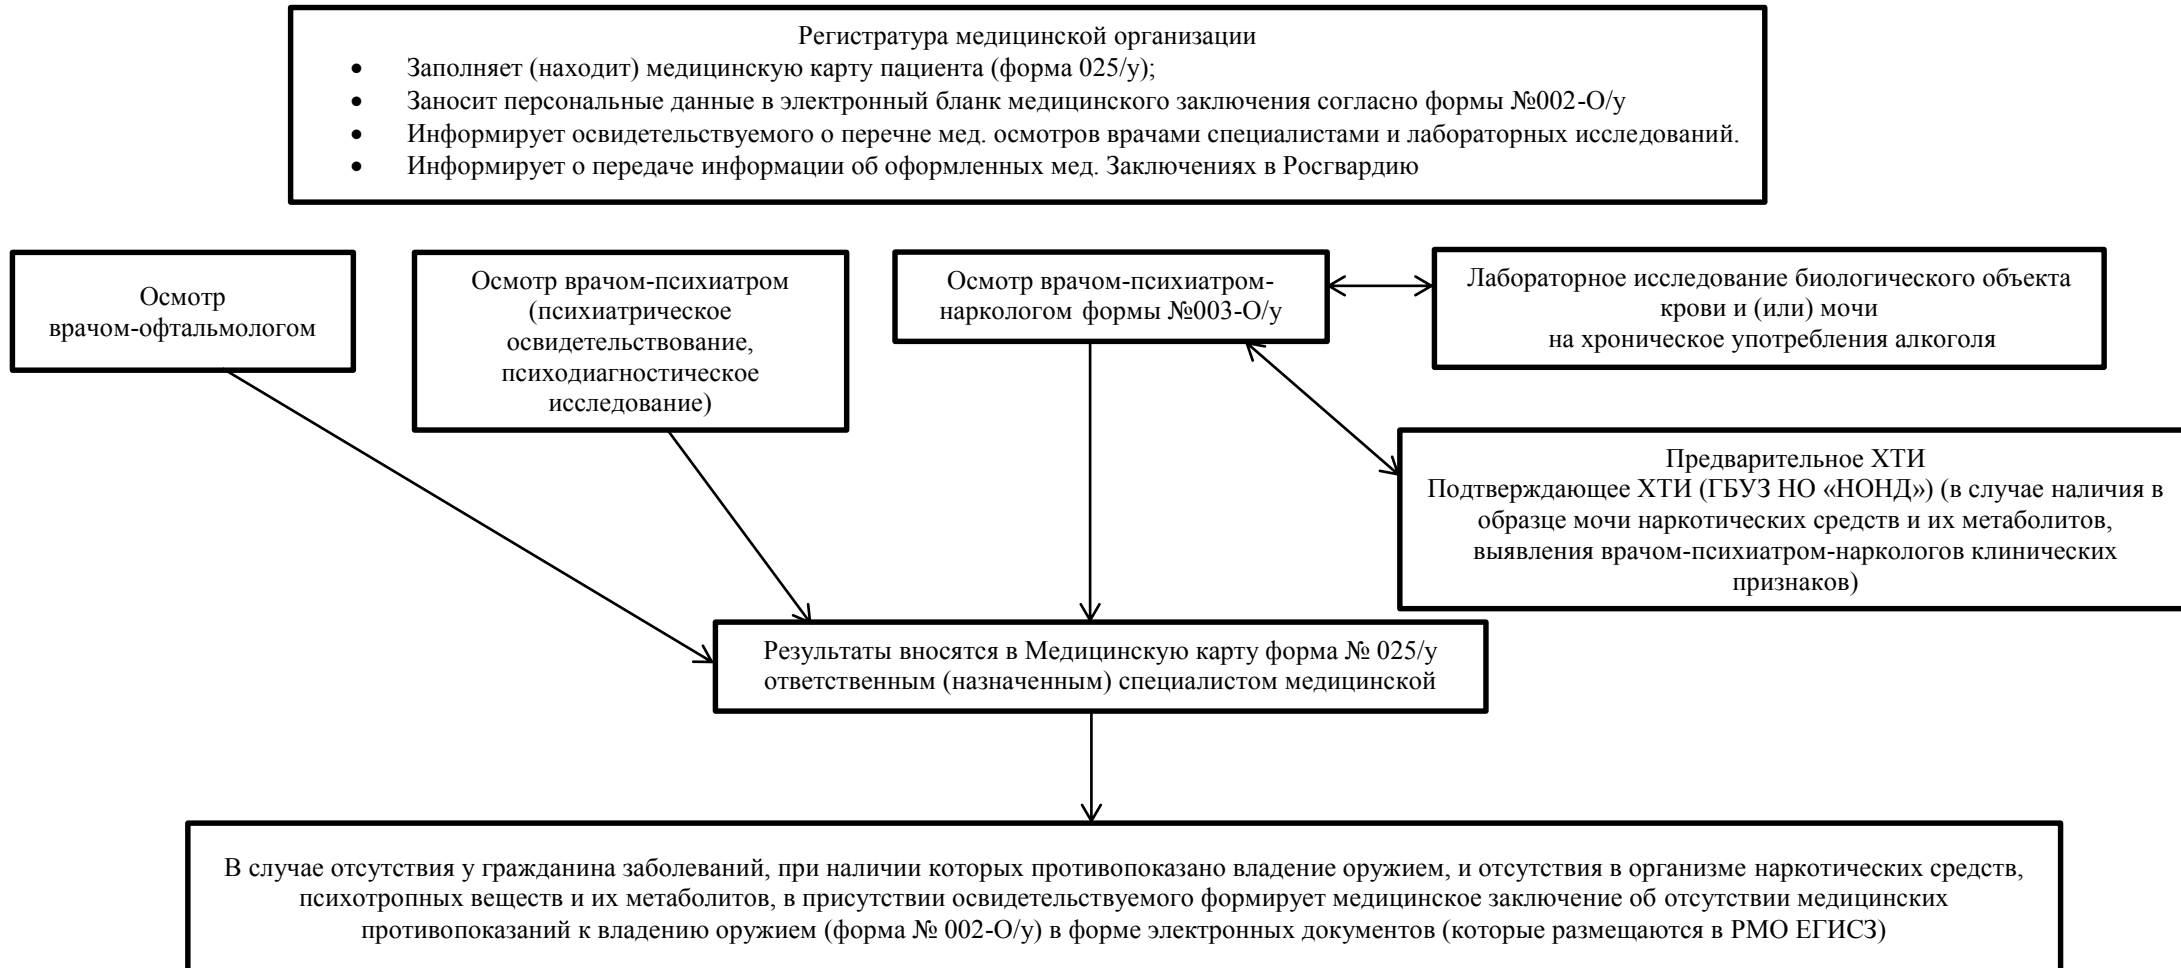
Регистратура медицинской организации
- Заполняет (находит) медицинскую карту пациента (форма 025/у);
- Заносит персональные данные в электронный бланк медицинского заключения согласно формы №002-О/у
- Информирует освидетельствуемого о перечне мед. осмотров врачами специалистами и лабораторных исследований.
- Информирует о передаче информации об оформленных мед. Заключениях в Росгвардию

Осмотр врачом-офтальмологом

Осмотр врачом-психиатром (психиатрическое освидетельствование, психодиагностическое исследование)

Осмотр врачом-психиатром-наркологом формы №003-О/у

Лабораторное исследование биологического объекта крови и (или) мочи на хроническое употребления алкоголя

Предварительное ХТИ
Подтверждающее ХТИ (ГБУЗ НО «НОНД») (в случае наличия в образце мочи наркотических средств и их метаболитов, выявления врачом-психиатром-нарколога клинических признаков)

Результаты вносятся в Медицинскую карту форма № 025/у ответственным (назначенным) специалистом медицинской

В случае отсутствия у гражданина заболеваний, при наличии которых противопоказано владение оружием, и отсутствия в организме наркотических средств, психотропных веществ и их метаболитов, в присутствии освидетельствуемого формирует медицинское заключение об отсутствии медицинских противопоказаний к владению оружием (форма № 002-О/у) в форме электронных документов (которые размещаются в РМО ЕГИСЗ)